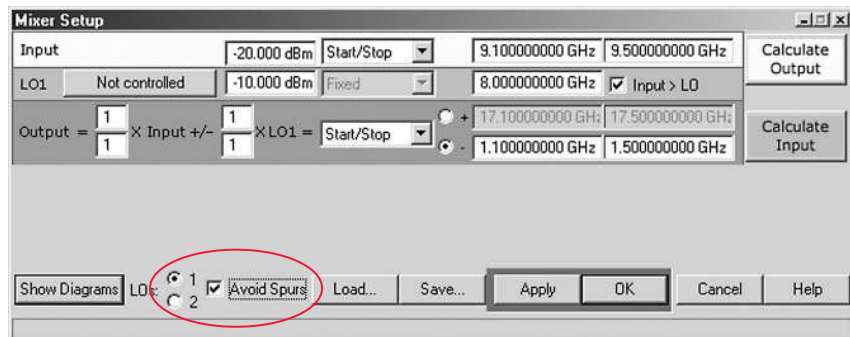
Mixer Setup

Input -20.000 dBm Start/Stop 9.100000000 GHz 9.500000000 GHz Calculate Output

LO1 Not controlled -10.000 dBm Fixed 8.000000000 GHz Input > LO

Output = $\frac{1}{1}$ X Input +/- $\frac{1}{1}$ X LO1 = Start/Stop + 17.100000000 GH: 17.500000000 GH: Calculate Input

- 1.100000000 GHz 1.500000000 GHz

Show Diagrams LOs: 1 2 Avoid Spurs Load... Save... Apply OK Cancel Help